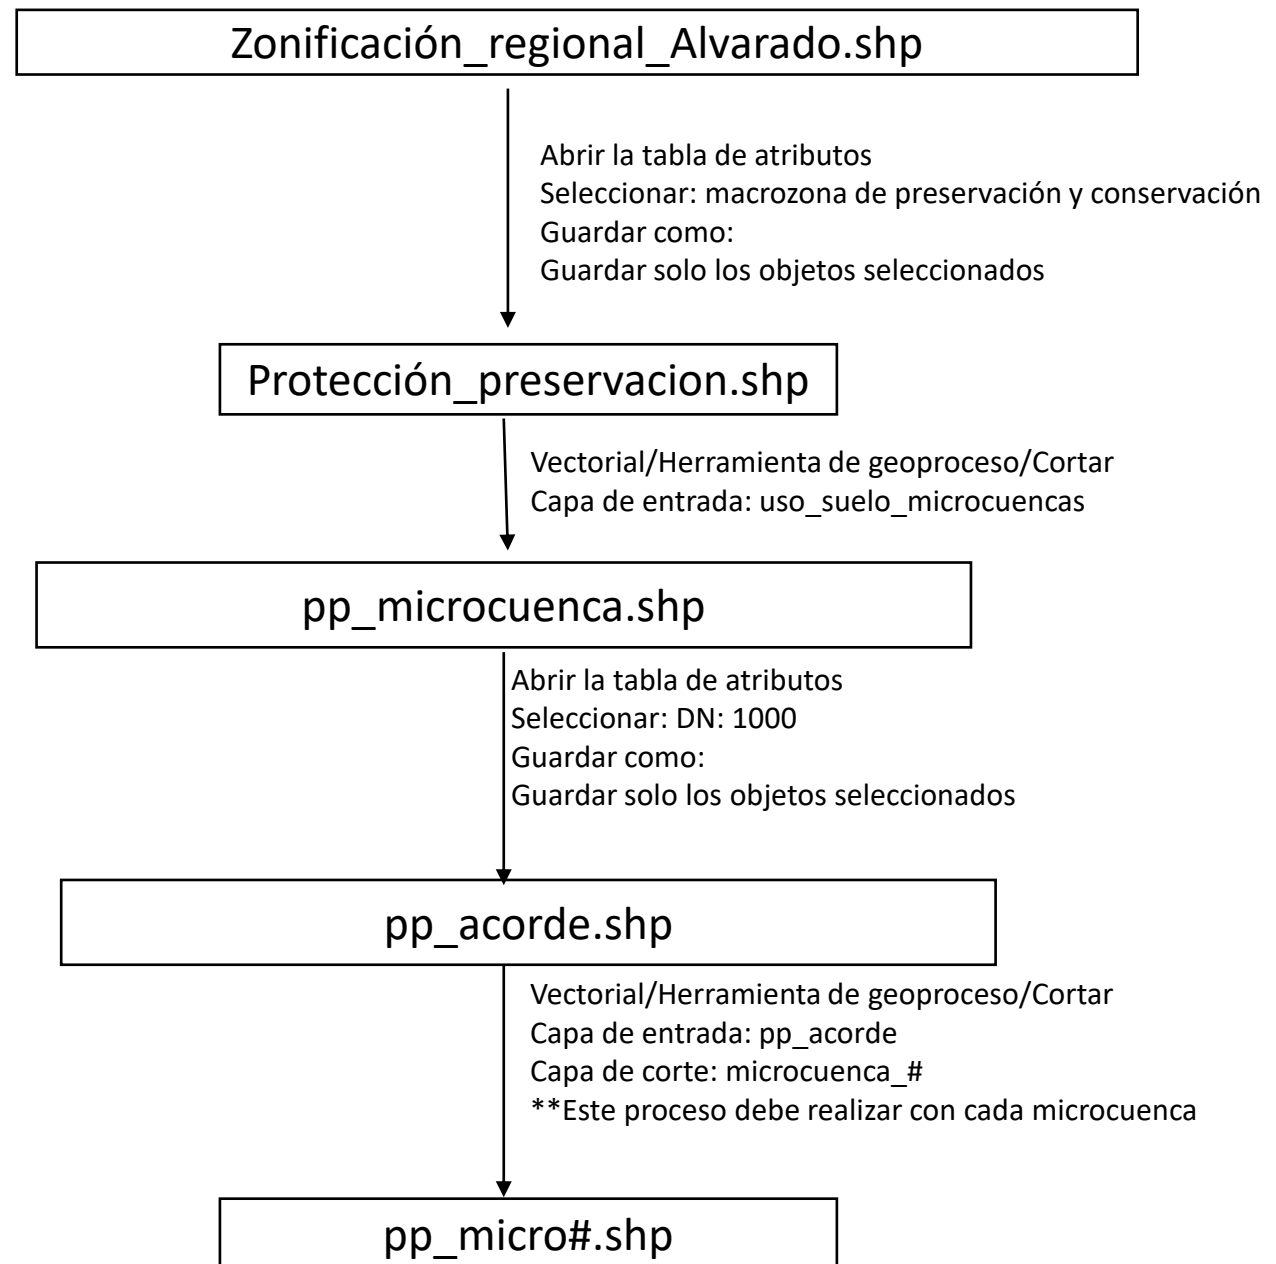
Zonificación_regional_Alvarado.shp

Abrir la tabla de atributos
Seleccionar: macrozona de preservación y conservación
Guardar como:
Guardar solo los objetos seleccionados

Protección_preservacion.shp

Vectorial/Herramienta de geoproceso/Cortar
Capa de entrada: uso_suelo_microcuencas

pp_microcuenca.shp

Abrir la tabla de atributos
Seleccionar: DN: 1000
Guardar como:
Guardar solo los objetos seleccionados

pp_acorde.shp

Vectorial/Herramienta de geoproceso/Cortar
Capa de entrada: pp_acorde
Capa de corte: microcuenca_#
**Este proceso debe realizar con cada microcuenca

pp_micro#.shp